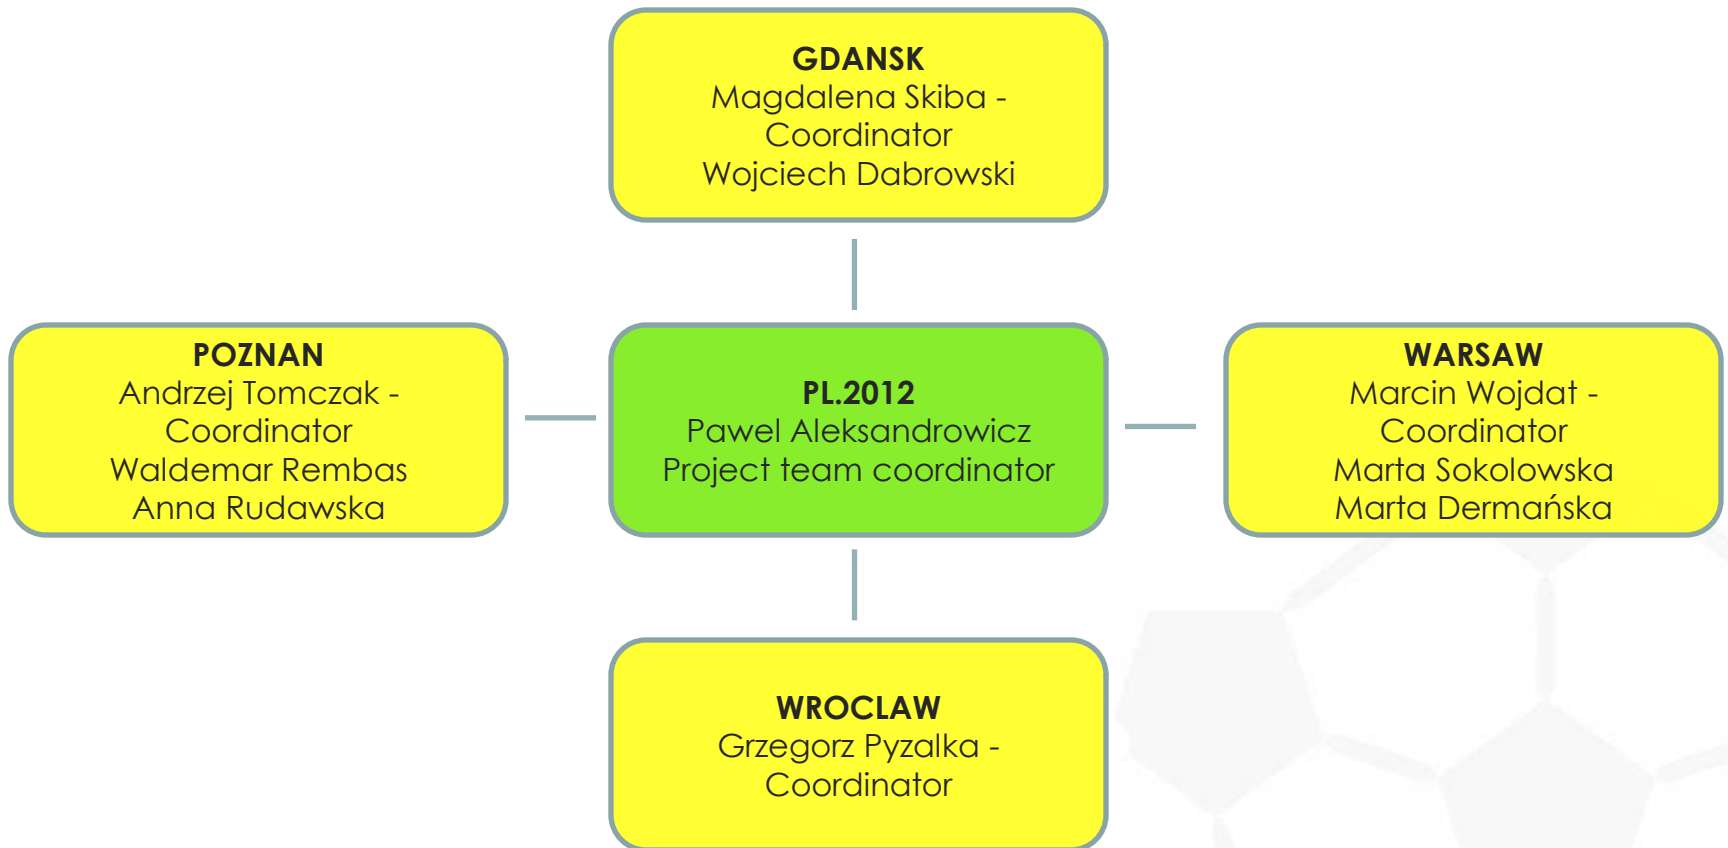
GDANSK
Magdalena Skiba - Coordinator
Wojciech Dabrowski

POZNAN
Andrzej Tomczak - Coordinator
Waldemar Rembas
Anna Rudawska

PL.2012
Pawel Aleksandrowicz
Project team coordinator

WARSAW
Marcin Wojdat - Coordinator
Marta Sokolowska
Marta Dermańska

WROCLAW
Grzegorz Pyzalka - Coordinator